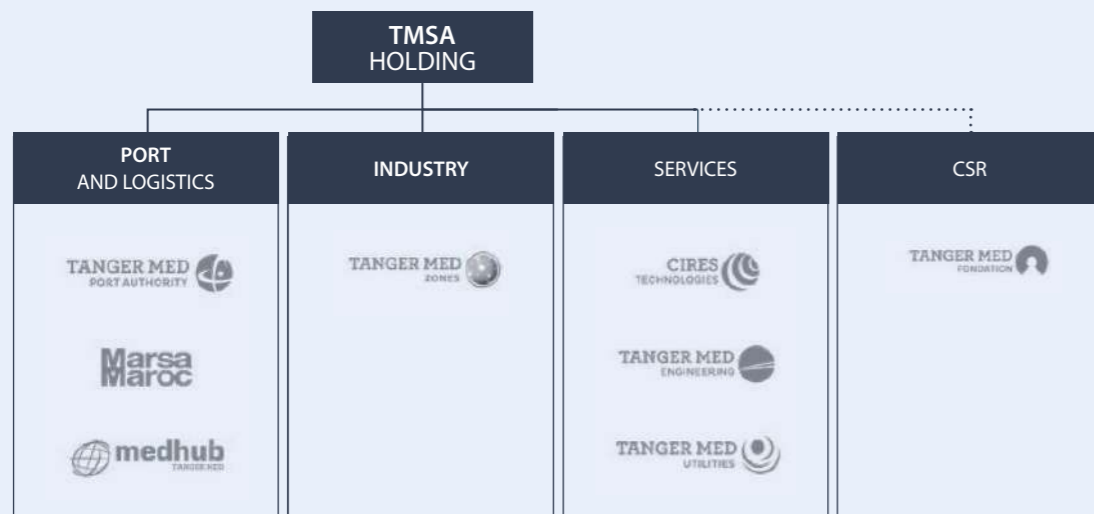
TMSA
HOLDING

PORT
AND LOGISTICS

TANGER MED
PORT AUTHORITY

Marsa
Maroc

medhub
TANGER MED

INDUSTRY

TANGER MED
ZONES

SERVICES

CIRES
TECHNOLOGIES

TANGER MED
ENGINEERING

TANGER MED
UTILITIES

CSR

TANGER MED
FONDATION